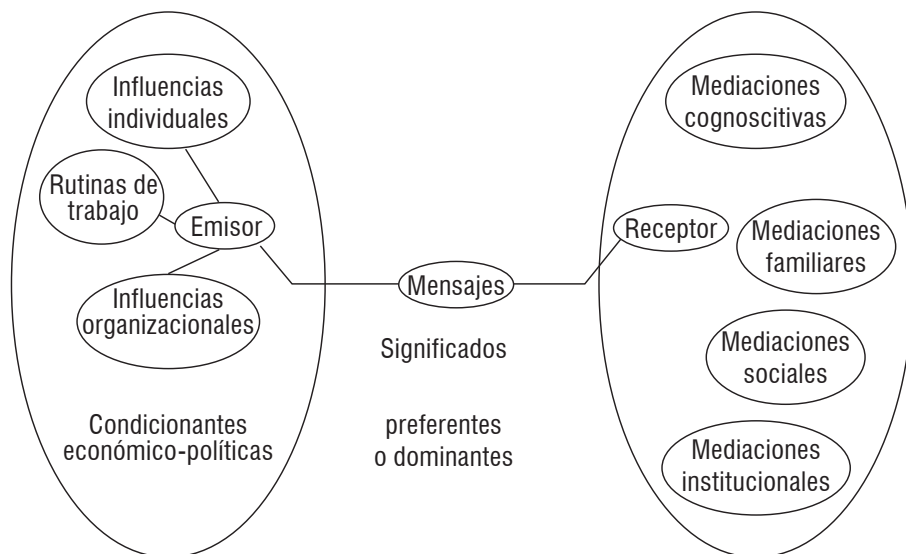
Influencias individuales

Rutinas de trabajo

Emisor

Influencias organizacionales

Condicionantes económico-políticas

Mensajes

Significados

preferentes o dominantes

Mediaciones cognoscitivas

Receptor

Mediaciones familiares

Mediaciones sociales

Mediaciones institucionales